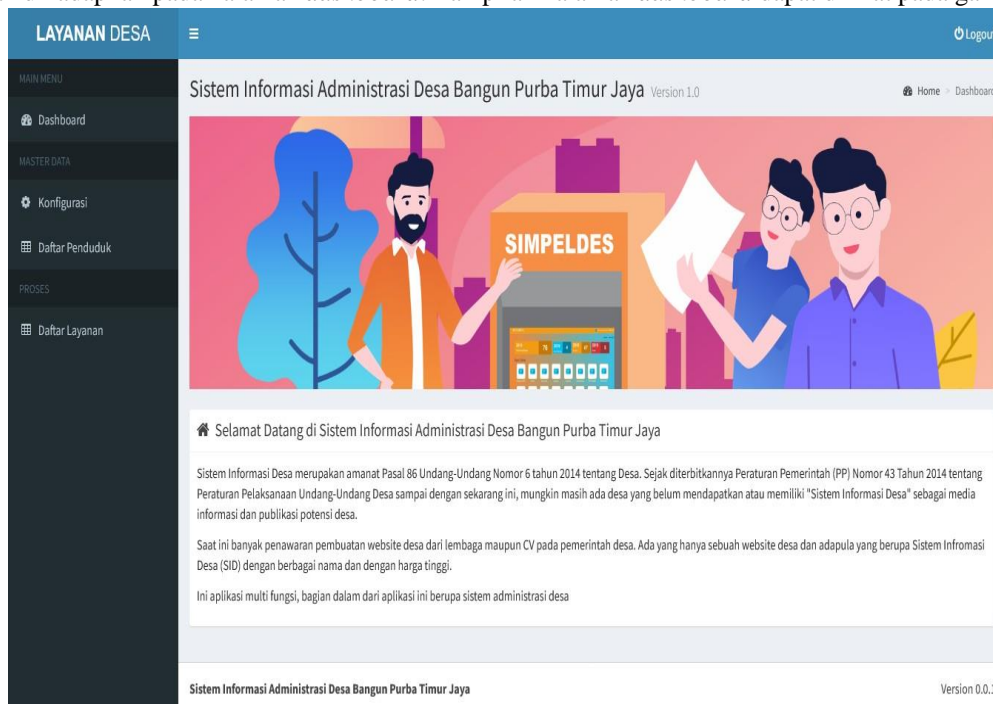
LAYANAN DESA

Logout

MAIN MENU

Dashboard

MASTER DATA

Konfigurasi

Daftar Penduduk

PROSES

Daftar Layanan

Sistem Informasi Administrasi Desa Bangun Purba Timur Jaya Version 1.0

Home > Dashboard

SIMPELDES

Selamat Datang di Sistem Informasi Administrasi Desa Bangun Purba Timur Jaya

Sistem Informasi Desa merupakan amanat Pasal 86 Undang-Undang Nomor 6 tahun 2014 tentang Desa. Sejak diterbitkannya Peraturan Pemerintah (PP) Nomor 43 Tahun 2014 tentang Peraturan Pelaksanaan Undang-Undang Desa sampai dengan sekarang ini, mungkin masih ada desa yang belum mendapatkan atau memiliki "Sistem Informasi Desa" sebagai media informasi dan publikasi potensi desa.

Saat ini banyak penawaran pembuatan website desa dari lembaga maupun CV pada pemerintah desa. Ada yang hanya sebuah website desa dan adapula yang berupa Sistem Infromasi Desa (SID) dengan berbagai nama dan dengan harga tinggi.

Ini aplikasi multi fungsi, bagian dalam dari aplikasi ini berupa sistem administrasi desa

Sistem Informasi Administrasi Desa Bangun Purba Timur Jaya

Version 0.0.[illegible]